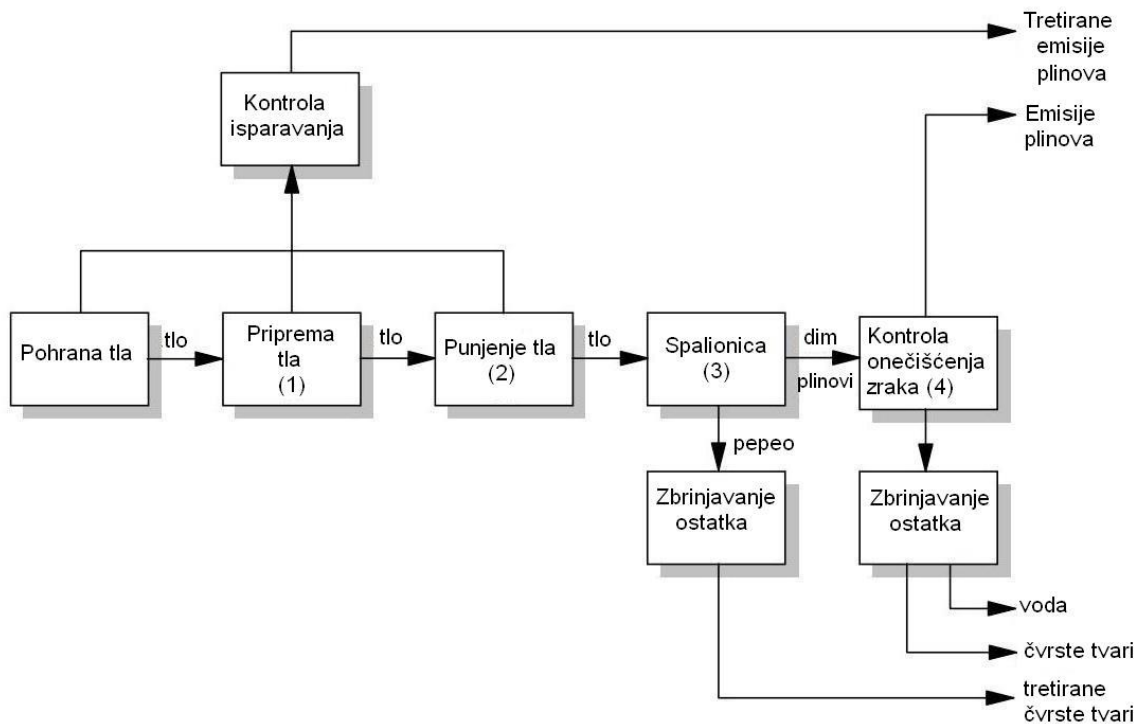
Tretirane emisije plinova

Kontrola isparavanja

Emisije plinova

Pohrana tla

tlo

Priprema tla (1)

tlo

Punjenje tla (2)

tlo

Spalionica (3)

dim

plinovi

Kontrola onečišćenja zraka (4)

pepeo

Zbrinjavanje ostatka

Zbrinjavanje ostatka

voda

čvrste tvari

tretirane čvrste tvari